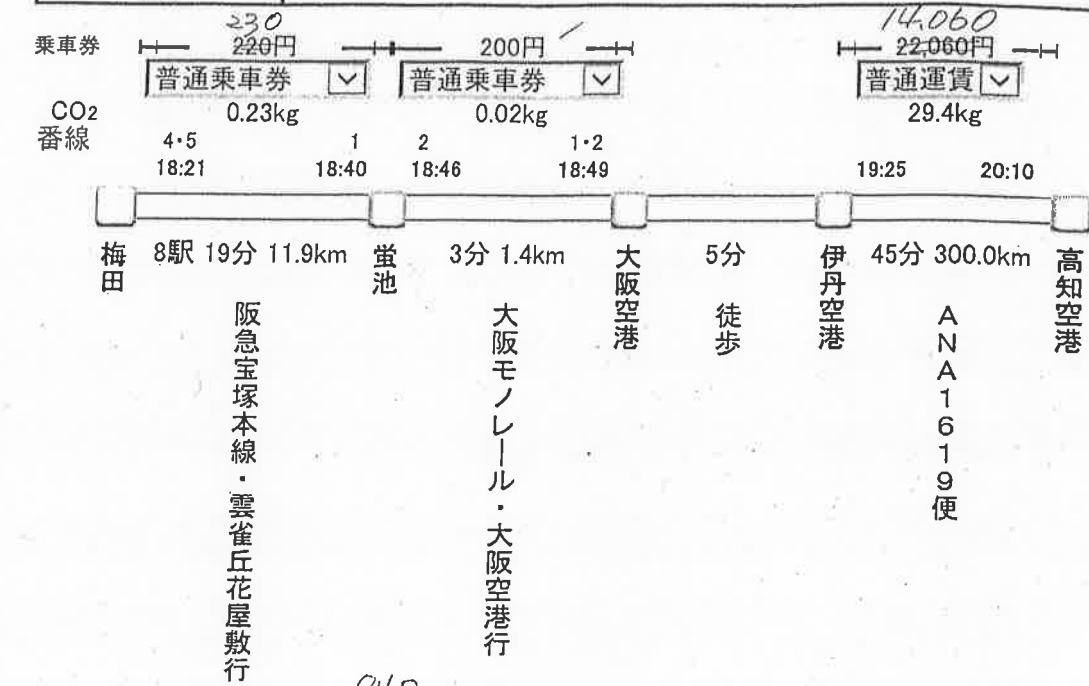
乗車券 230 220円 200円 / 14,060 22,060円
普通乗車券 普通乗車券 普通運賃
$CO_2$ 0.23kg 0.02kg 29.4kg
番線 4・5 1 2 1・2
18:21 18:40 18:46 18:49 19:25 20:10

梅田 8駅 19分 11.9km 蛍池 3分 1.4km 大阪空港 5分 伊丹空港 45分 300.0km 高知空港

阪急宝塚本線・雲雀丘花屋敷行

大阪モノレール・大阪空港行

徒歩

ANA1619便

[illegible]